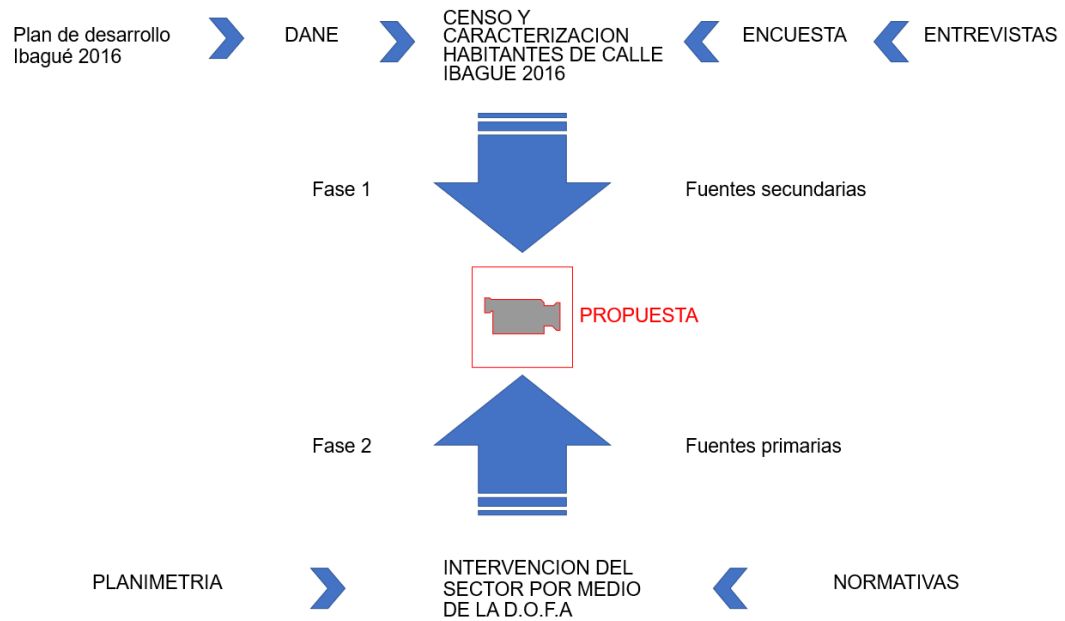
Plan de desarrollo Ibagué 2016

DANE

CENSO Y CARACTERIZACION HABITANTES DE CALLE IBAGUE 2016

ENCUESTA

ENTREVISTAS

Fase 1

Fuentes secundarias

PROPUESTA

Fase 2

Fuentes primarias

PLANIMETRIA

INTERVENCION DEL SECTOR POR MEDIO DE LA D.O.F.A

NORMATIVAS